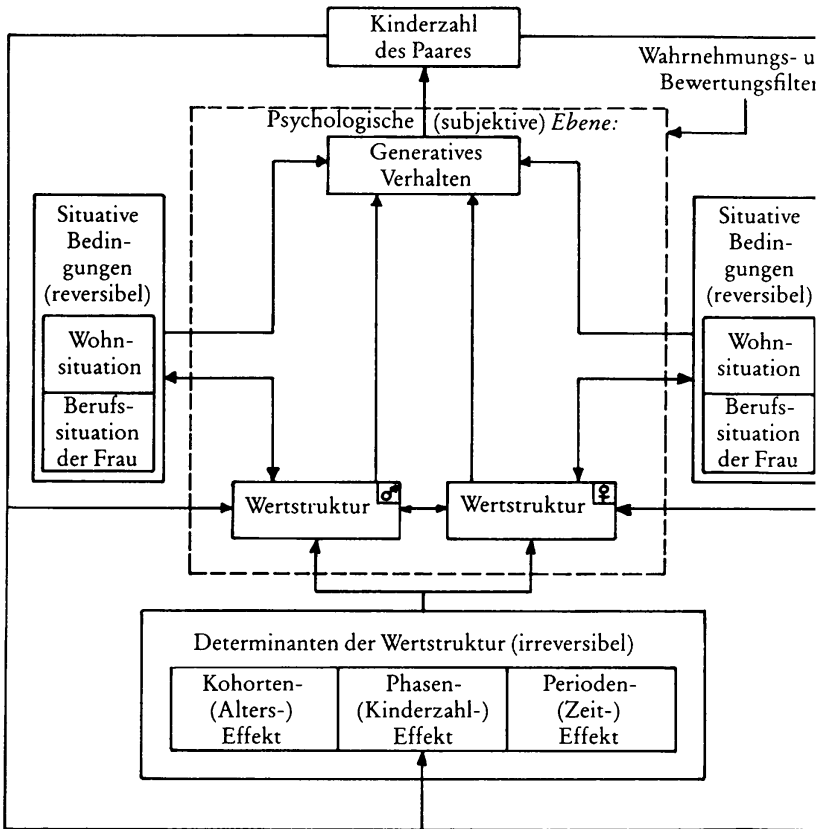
Kinderzahl des Paares

Wahrnehmungs- u
Bewertungsfilter

Psychologische (subjektive) *Ebene:*

Generatives Verhalten

Situative Bedingungen (reversibel)

Wohnsituation

Berufssituation der Frau

Situative Bedingungen (reversibel)

Wohnsituation

Berufssituation der Frau

Wertstruktur ♂

Wertstruktur ♀

Determinanten der Wertstruktur (irreversibel)

| Kohorten- (Alters-) Effekt | Phasen- (Kinderzahl-) Effekt | Perioden- (Zeit-) Effekt |
|---|---|---|